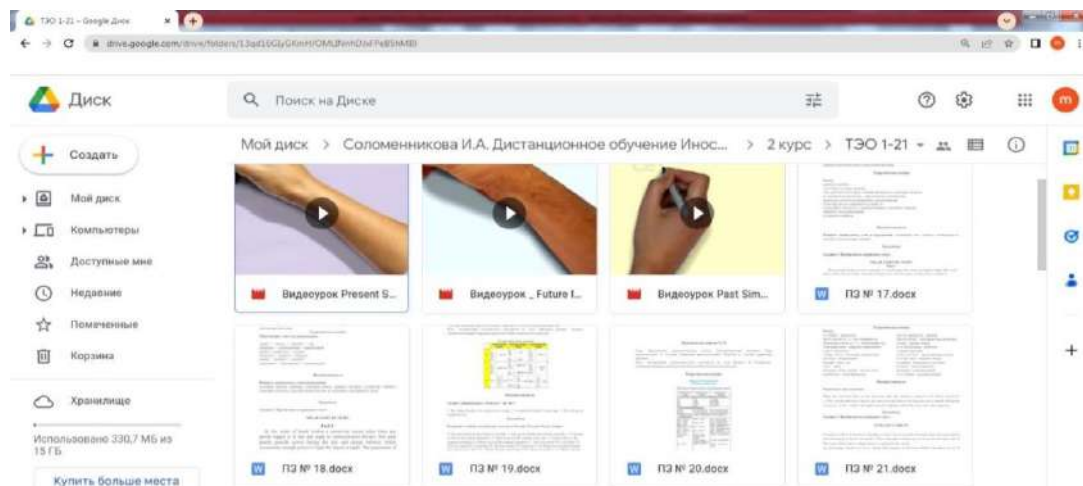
ТЭО 1-21 – Google Диск
drive.google.com/drive/folders/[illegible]

Диск
Поиск на Диске

Создать
Мой диск
Компьютеры
Доступные мне
Недавние
Помеченные
Корзина
Хранилище
Использовано 330,7 МБ из 15 ГБ
Купить больше места

Мой диск > Соломенникова И.А. Дистанционное обучение Инос... > 2 курс > ТЭО 1-21

Видеоурок Present S...
Видеоурок _ Future f...
Видеоурок Past Sim...
ПЗ № 17.docx
ПЗ № 18.docx
ПЗ № 19.docx
ПЗ № 20.docx
ПЗ № 21.docx